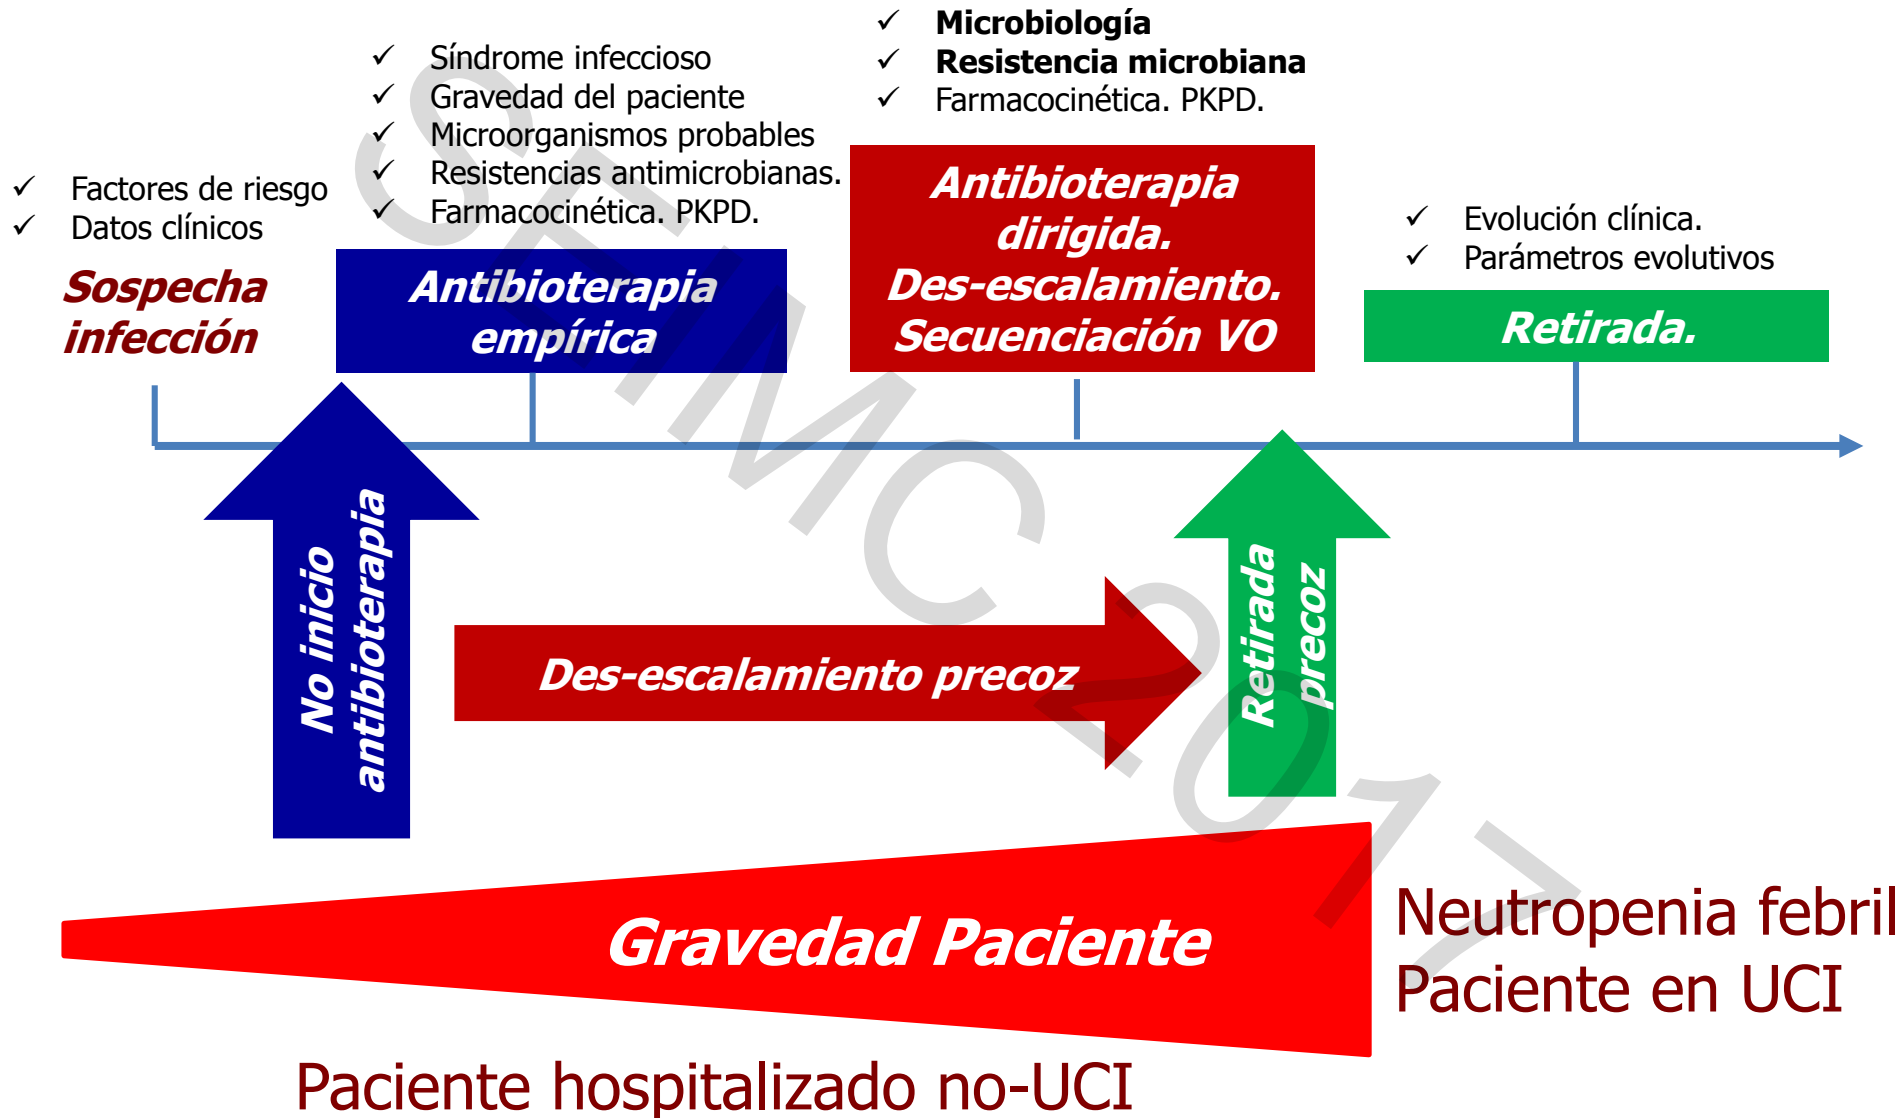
✓ Factores de riesgo
✓ Datos clínicos

Sospecha infección

✓ Síndrome infeccioso
✓ Gravedad del paciente
✓ Microorganismos probables
✓ Resistencias antimicrobianas.
✓ Farmacocinética. PKPD.

Antibioterapia empírica

✓ Microbiología
✓ Resistencia microbiana
✓ Farmacocinética. PKPD.

Antibioterapia dirigida. Des-escalamiento. Secuenciación VO

✓ Evolución clínica.
✓ Parámetros evolutivos

Retirada.

No inicio antibioterapia

Des-escalamiento precoz

Retirada precoz

Gravedad Paciente

Neutropenia febril
Paciente en UCI

Paciente hospitalizado no-UCI

SEIMC 2017